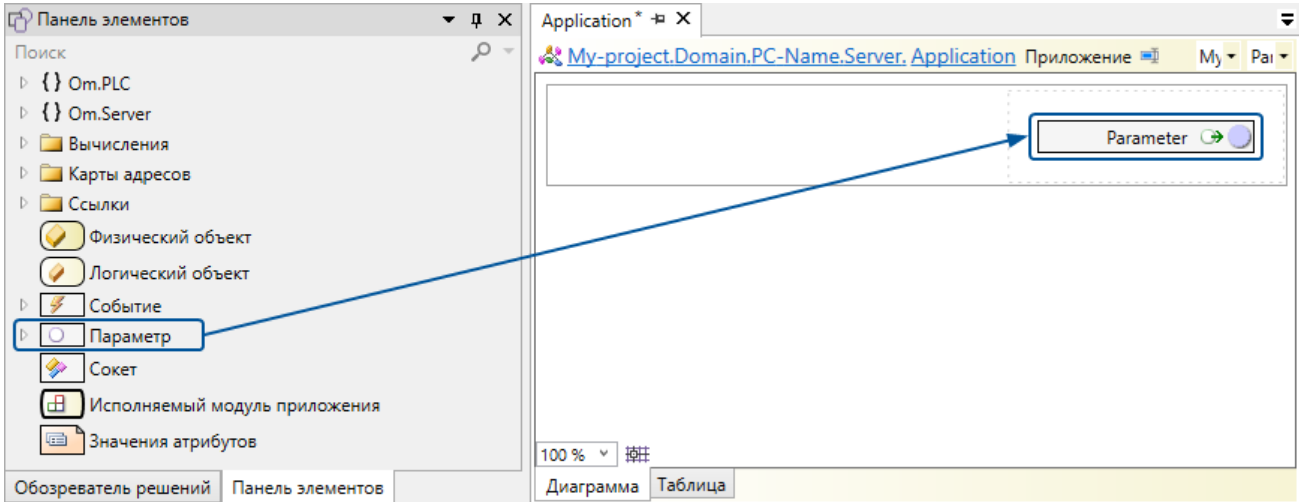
Панель элементов
Поиск
{ } Om.PLC
{ } Om.Server
Вычисления
Карты адресов
Ссылки
Физический объект
Логический объект
Событие
Параметр
Сокет
Исполняемый модуль приложения
Значения атрибутов
Обозреватель решений
Панель элементов

Application*
My-project.Domain.PC-Name.Server. Application Приложение My Par
Parameter
100 %
Диаграмма Таблица